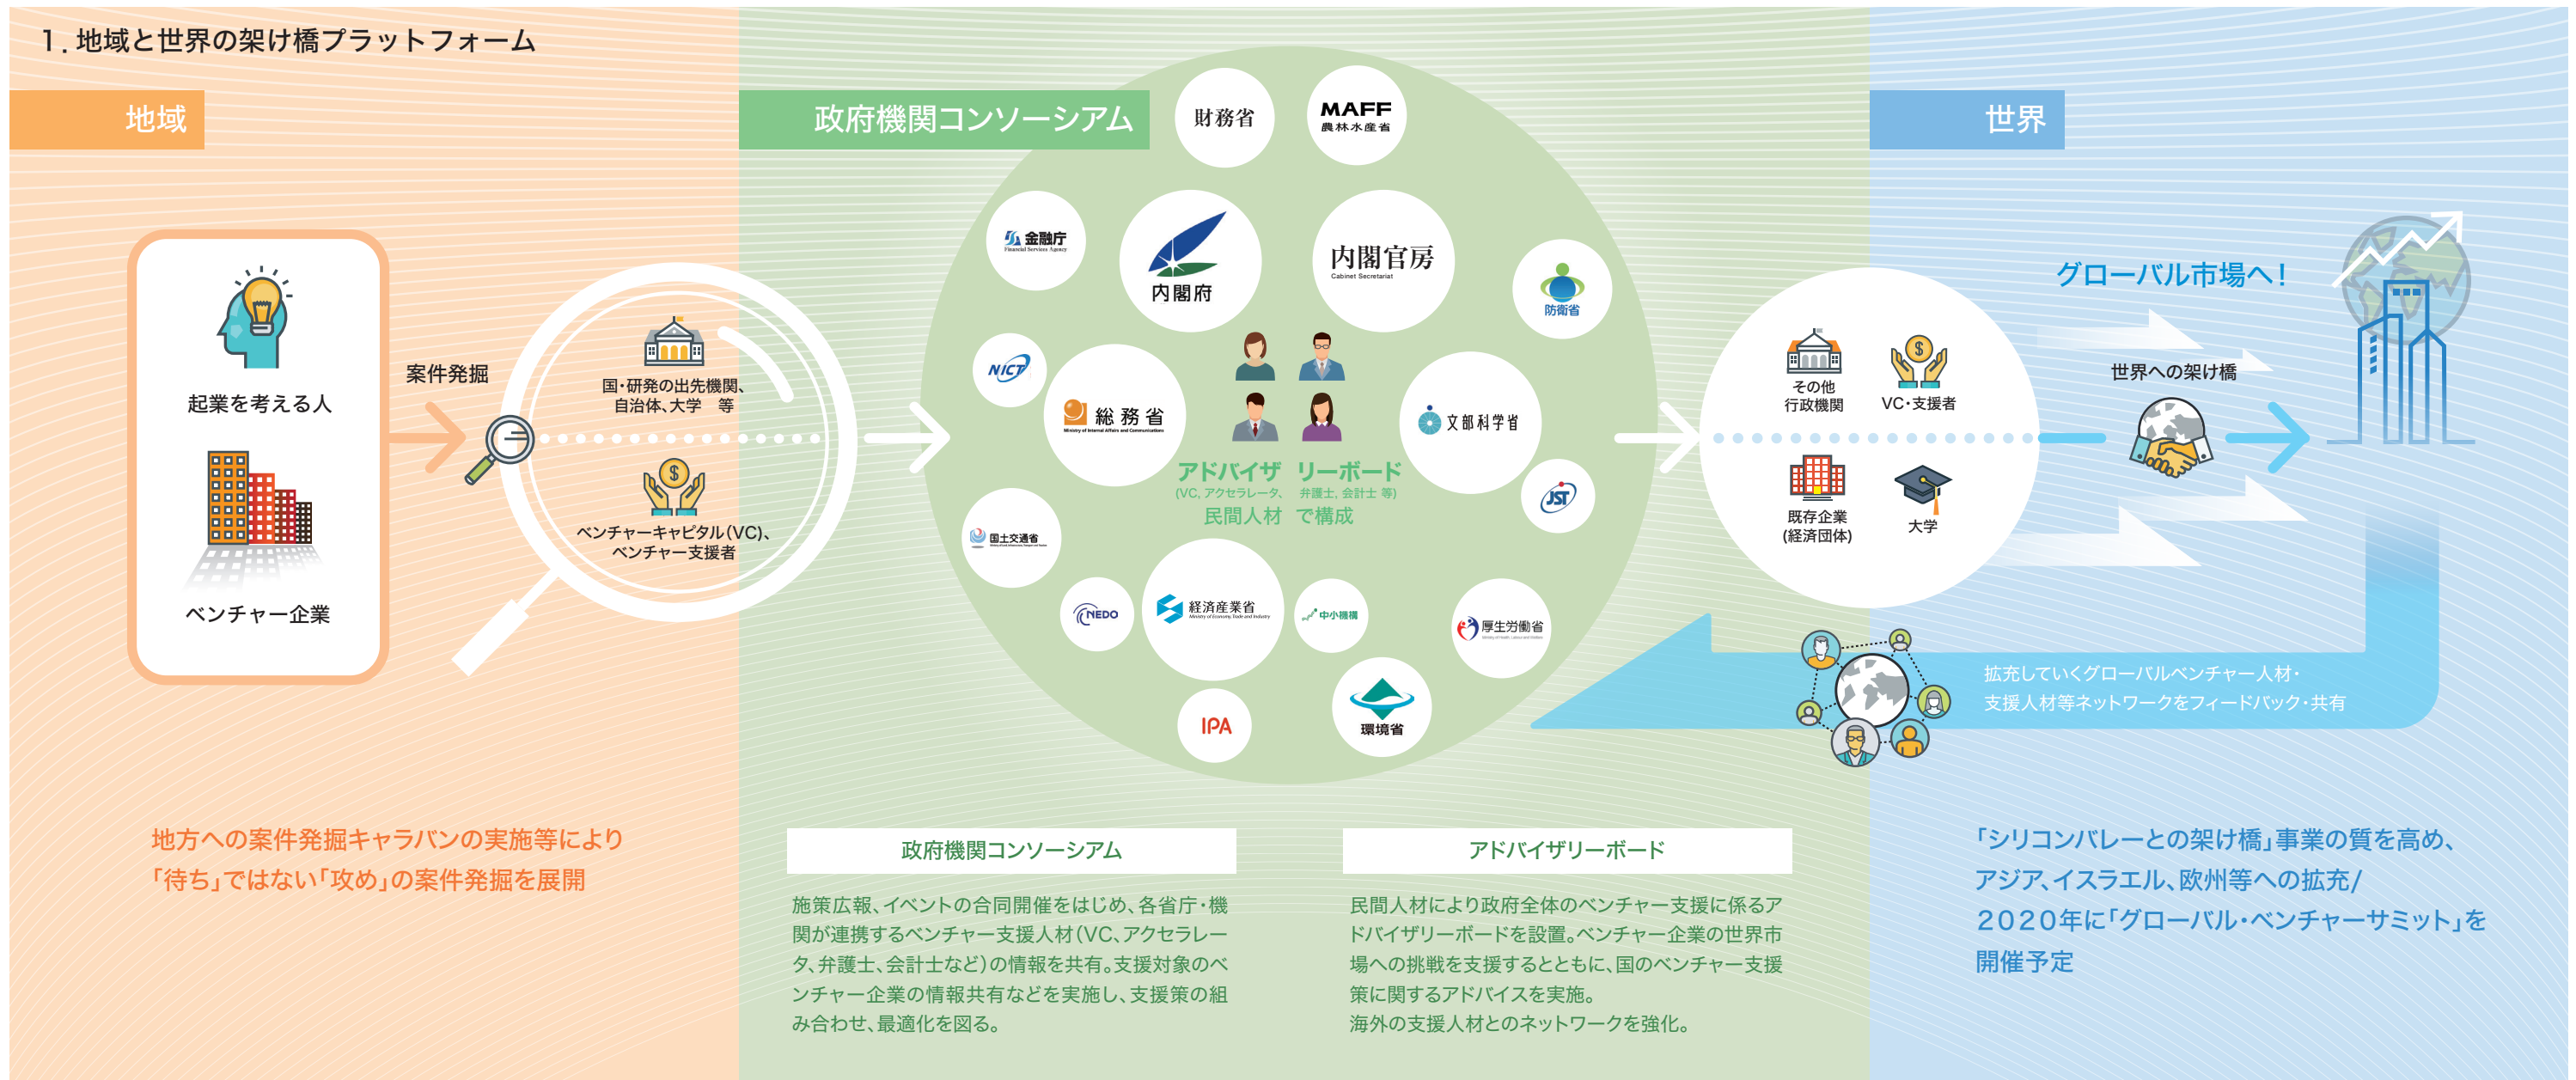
1. 地域と世界の架け橋プラットフォーム

地域

政府機関コンソーシアム

世界

財務省

MAFF 農林水産省

金融庁 Financial Services Agency

内閣府

内閣官房 Cabinet Secretariat

防衛省

NICT

総務省

文部科学省

JST

国土交通省

NEDO

経済産業省

中小機構

厚生労働省

IPA

環境省

起業を考える人

ベンチャー企業

案件発掘

国・研究発の出先機関、自治体、大学　等

ベンチャーキャピタル(VC)、ベンチャー支援者

アドバイザ リーボード
(VC, アクセラレータ、 弁護士, 会計士 等)
民間人材 で構成

グローバル市場へ!

世界への架け橋

その他行政機関

VC・支援者

既存企業(経済団体)

大学

拡充していくグローバルベンチャー人材・支援人材等ネットワークをフィードバック・共有

地方への案件発掘キャラバンの実施等により「待ち」ではない「攻め」の案件発掘を展開

政府機関コンソーシアム

施策広報、イベントの合同開催をはじめ、各省庁・機関が連携するベンチャー支援人材(VC、アクセラレータ、弁護士、会計士など)の情報を共有。支援対象のベンチャー企業の情報共有などを実施し、支援策の組み合わせ、最適化を図る。

アドバイザリーボード

民間人材により政府全体のベンチャー支援に係るアドバイザリーボードを設置。ベンチャー企業の世界市場への挑戦を支援するとともに、国のベンチャー支援策に関するアドバイスを実施。
海外の支援人材とのネットワークを強化。

「シリコンバレーとの架け橋」事業の質を高め、アジア、イスラエル、欧州等への拡充/
2020年に「グローバル・ベンチャーサミット」を開催予定